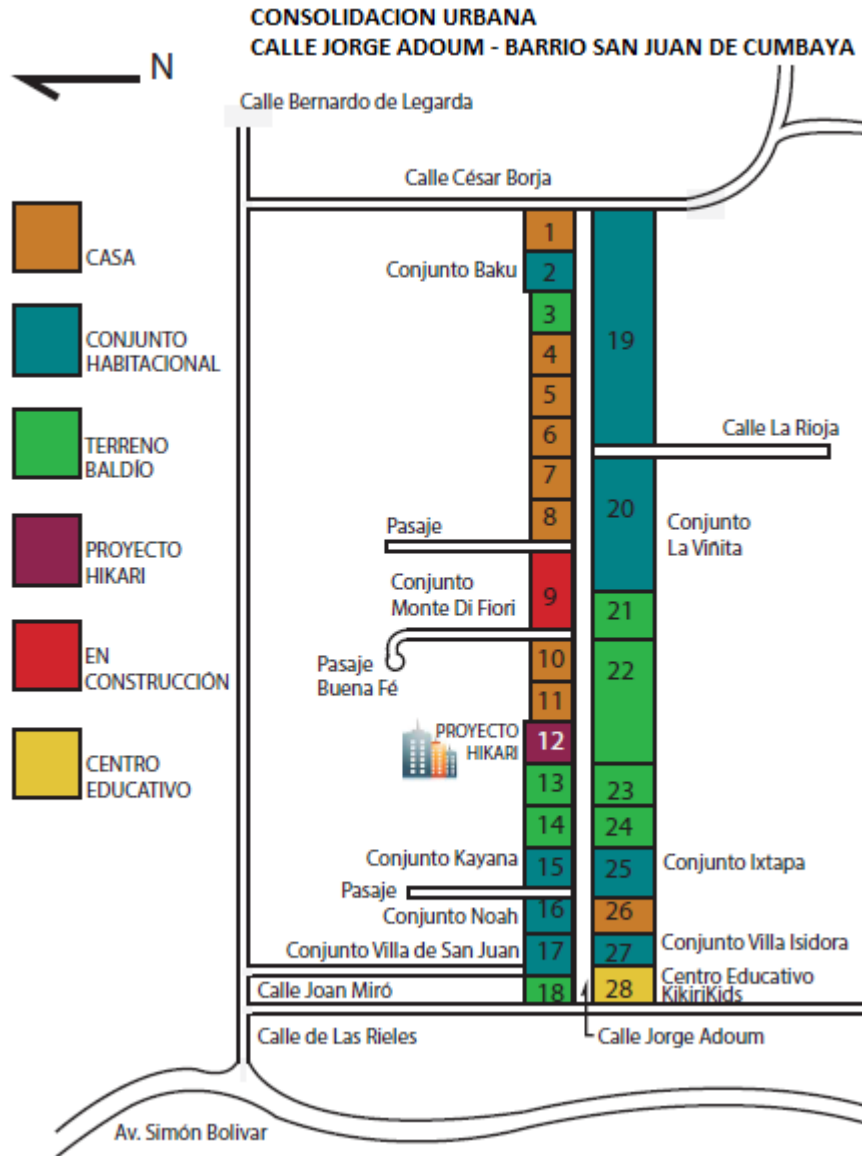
CONSOLIDACION URBANA
CALLE JORGE ADOUM - BARRIO SAN JUAN DE CUMBAYA

N

Calle Bernardo de Legarda

Calle César Borja

CASA

CONJUNTO HABITACIONAL

TERRENO BALDÍO

PROYECTO HIKARI

EN CONSTRUCCIÓN

CENTRO EDUCATIVO

1
Conjunto Baku
2
3
4
5
6
7
8
Pasaje
Conjunto Monte Di Fiori
9
Pasaje Buena Fé
10
11
PROYECTO HIKARI
12
13
14
Conjunto Kayana
15
Pasaje
Conjunto Noah
16
Conjunto Villa de San Juan
17
Calle Joan Miró
18

19
Calle La Rioja
20
Conjunto La Viñita
21
22
23
24
25
Conjunto Ixtapa
26
27
Conjunto Villa Isidora
28
Centro Educativo KikiriKids

Calle de Las Rieles
Calle Jorge Adoum
Av. Simón Bolivar